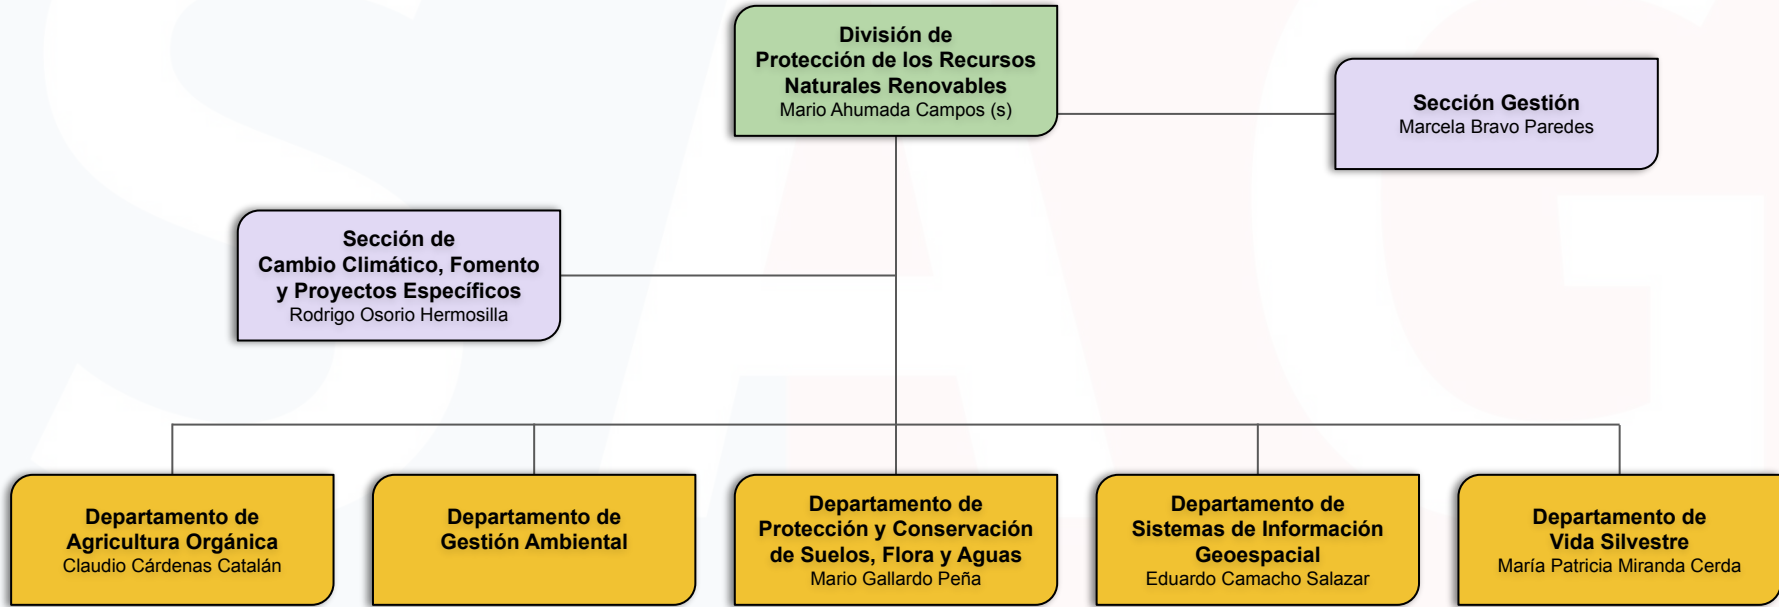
División de
Protección de los Recursos
Naturales Renovables
Mario Ahumada Campos (s)

Sección Gestión
Marcela Bravo Paredes

Sección de
Cambio Climático, Fomento
y Proyectos Específicos
Rodrigo Osorio Hermosilla

Departamento de
Agricultura Orgánica
Claudio Cárdenas Catalán

Departamento de
Gestión Ambiental

Departamento de
Protección y Conservación
de Suelos, Flora y Aguas
Mario Gallardo Peña

Departamento de
Sistemas de Información
Geoespacial
Eduardo Camacho Salazar

Departamento de
Vida Silvestre
María Patricia Miranda Cerda